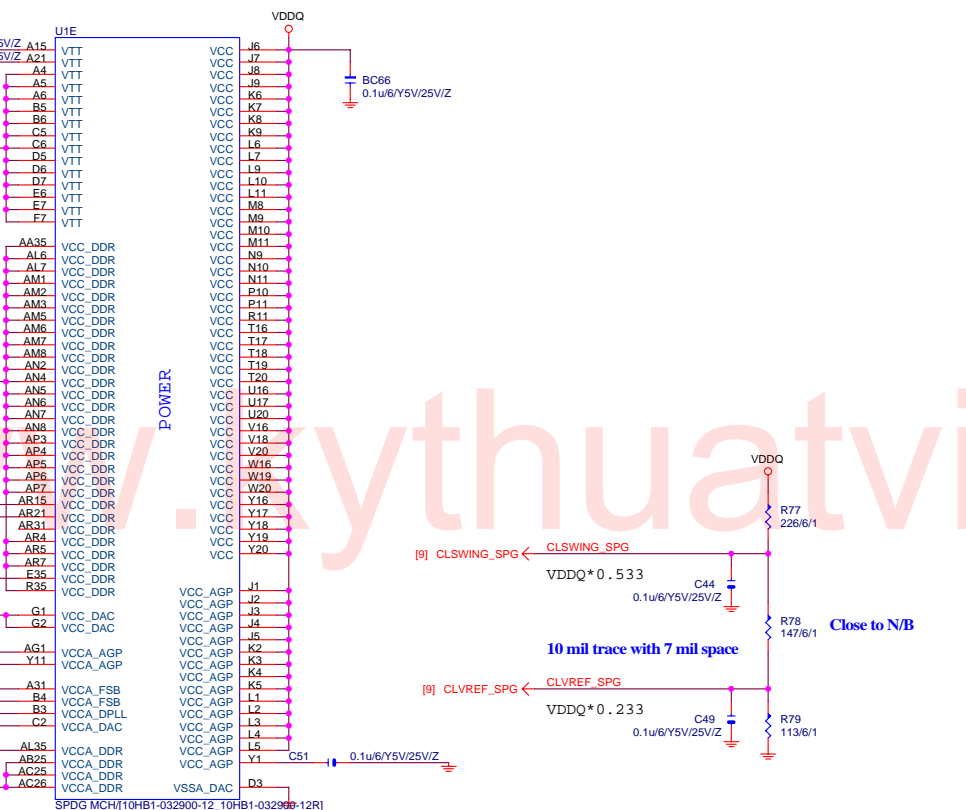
VDDQ

U1E

5V/Z A15 VTT
5V/Z A21 VTT
A4 VTT
A5 VTT
A6 VTT
B5 VTT
B6 VTT
C5 VTT
C6 VTT
D5 VTT
D6 VTT
D7 VTT
E6 VTT
E7 VTT
F7 VTT

AA35 VCC_DDR
AL6 VCC_DDR
AL7 VCC_DDR
AM1 VCC_DDR
AM2 VCC_DDR
AM3 VCC_DDR
AM5 VCC_DDR
AM6 VCC_DDR
AM7 VCC_DDR
AM8 VCC_DDR
AN2 VCC_DDR
AN4 VCC_DDR
AN5 VCC_DDR
AN6 VCC_DDR
AN7 VCC_DDR
AN8 VCC_DDR
AP3 VCC_DDR
AP4 VCC_DDR
AP5 VCC_DDR
AP6 VCC_DDR
AP7 VCC_DDR
AR15 VCC_DDR
AR21 VCC_DDR
AR31 VCC_DDR
AR4 VCC_DDR
AR5 VCC_DDR
AR7 VCC_DDR
E35 VCC_DDR
R35 VCC_DDR

G1 VCC_DAC
G2 VCC_DAC

AG1 VCCA_AGP
Y11 VCCA_AGP

A31 VCCA_FSB
B4 VCCA_FSB
B3 VCCA_DPLL
C2 VCCA_DAC

AL35 VCCA_DDR
AB25 VCCA_DDR
AC25 VCCA_DDR
AC26 VCCA_DDR

POWER

VCC J6
VCC J7
VCC J8
VCC J9
VCC K6
VCC K7
VCC K8
VCC K9
VCC L6
VCC L7
VCC L9
VCC L10
VCC L11
VCC M8
VCC M9
VCC M10
VCC M11
VCC N9
VCC N10
VCC N11
VCC P10
VCC P11
VCC R11
VCC T16
VCC T17
VCC T18
VCC T19
VCC T20
VCC U16
VCC U17
VCC U20
VCC V16
VCC V18
VCC V20
VCC W16
VCC W19
VCC W20
VCC Y16
VCC Y17
VCC Y18
VCC Y19
VCC Y20

VCC_AGP J1
VCC_AGP J2
VCC_AGP J3
VCC_AGP J4
VCC_AGP J5
VCC_AGP K2
VCC_AGP K3
VCC_AGP K4
VCC_AGP K5
VCC_AGP L1
VCC_AGP L2
VCC_AGP L3
VCC_AGP L4
VCC_AGP L5
VCC_AGP Y1
VSSA_DAC D3

SPDG MCH/[10HB1-032900-12_10HB1-032900-12R]

BC66
0.1u/6/Y5V/25V/Z

C51
0.1u/6/Y5V/25V/Z

VDDQ
R77
226/6/1

[9] CLSWING_SPG
CLSWING_SPG
VDDQ*0.533
C44
0.1u/6/Y5V/25V/Z

R78
147/6/1
Close to N/B

10 mil trace with 7 mil space

[9] CLVREF_SPG
CLVREF_SPG
VDDQ*0.233
C49
0.1u/6/Y5V/25V/Z
R79
113/6/1

w.kythuatvi